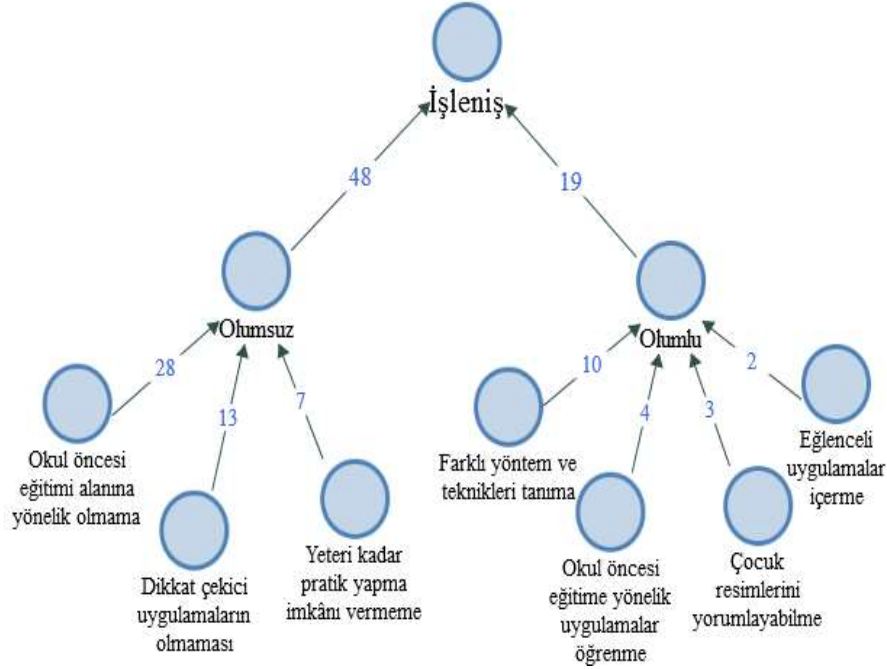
İşleniş

48

19

Olumsuz

Olumlu

28

13

7

10

4

3

2

Okul öncesi eğitimi alanına yönelik olmama

Dikkat çekici uygulamaların olmaması

Yeteri kadar pratik yapma imkânı vermeme

Farklı yöntem ve teknikleri tanıma

Okul öncesi eğitime yönelik uygulamalar öğrenme

Çocuk resimlerini yorumlayabilme

Eğlenceli uygulamalar içerme